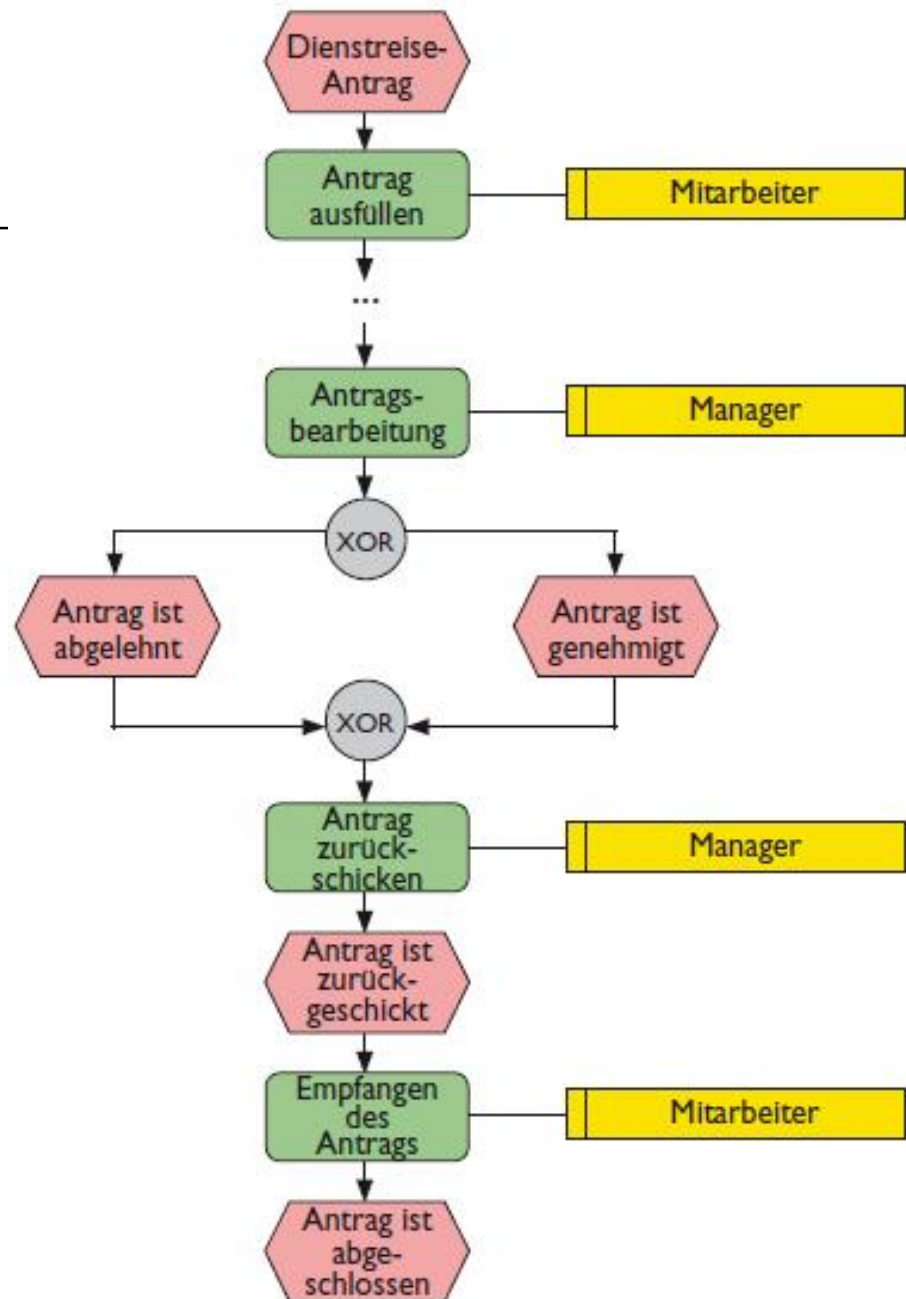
Dienstreise-Antrag

Antrag ausfüllen

Mitarbeiter

...

Antrags-bearbeitung

Manager

XOR

Antrag ist abgelehnt

Antrag ist genehmigt

XOR

Antrag zurück-schicken

Manager

Antrag ist zurück-geschickt

Empfangen des Antrags

Mitarbeiter

Antrag ist abge-schlossen